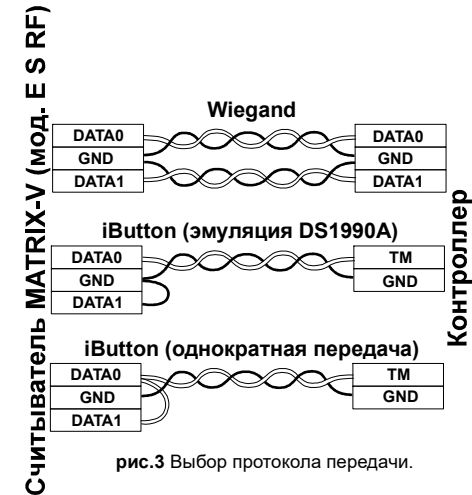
Считыватель MATRIX-V (мод. E S RF)

Wiegand

| DATA0 |
| GND |
| DATA1 |

| DATA0 |
| GND |
| DATA1 |

iButton (эмуляция DS1990A)

| DATA0 |
| GND |
| DATA1 |

| TM |
| GND |

iButton (однократная передача)

| DATA0 |
| GND |
| DATA1 |

| TM |
| GND |

Контроллер

рис.3 Выбор протокола передачи.